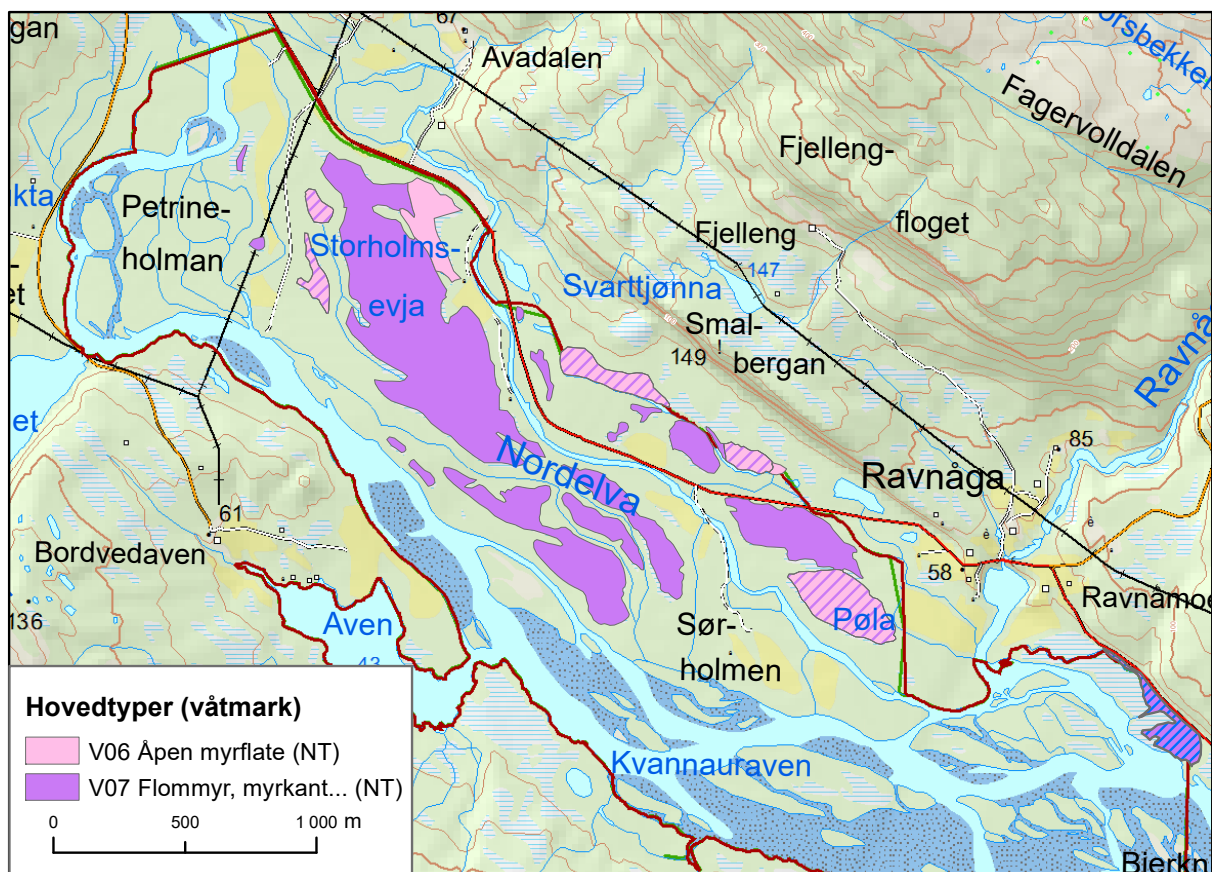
gan
67
Avadalen
rsbekken
Fagervolldalen
Fjelleng-
floget
ukta
Petrine-
holman
Storholms-
evja
Fjelleng
147
Svarttjønna
Smal-
bergan
149
et
et
Ravnå
Nordelva
85
Ravnåga
61
Bordvedaven
58
Ravnåmoe
136
Aven
43
Pøla
Sør-
holmen
Hovedtyper (våtmark)
V06 Åpen myrflate (NT)
V07 Flommyr, myrkant... (NT)
Kvannauraven
0
500
1 000 m
Bjerkn